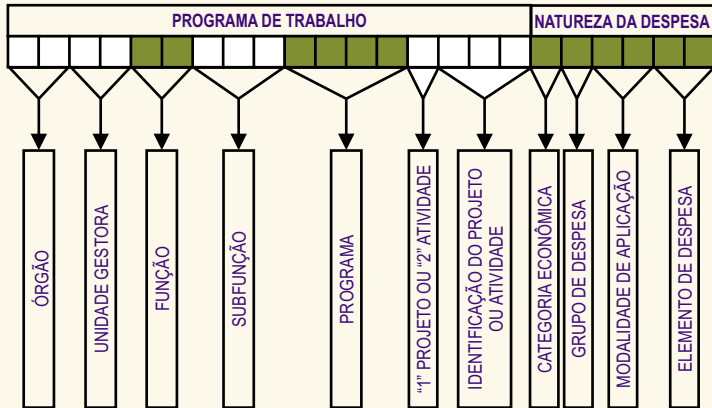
PROGRAMA DE TRABALHO

NATUREZA DA DESPESA

ÓRGÃO

UNIDADE GESTORA

FUNÇÃO

SUBFUNÇÃO

PROGRAMA

"1" PROJETO OU "2" ATIVIDADE

IDENTIFICAÇÃO DO PROJETO OU ATIVIDADE

CATEGORIA ECONÔMICA

GRUPO DE DESPESA

MODALIDADE DE APLICAÇÃO

ELEMENTO DE DESPESA